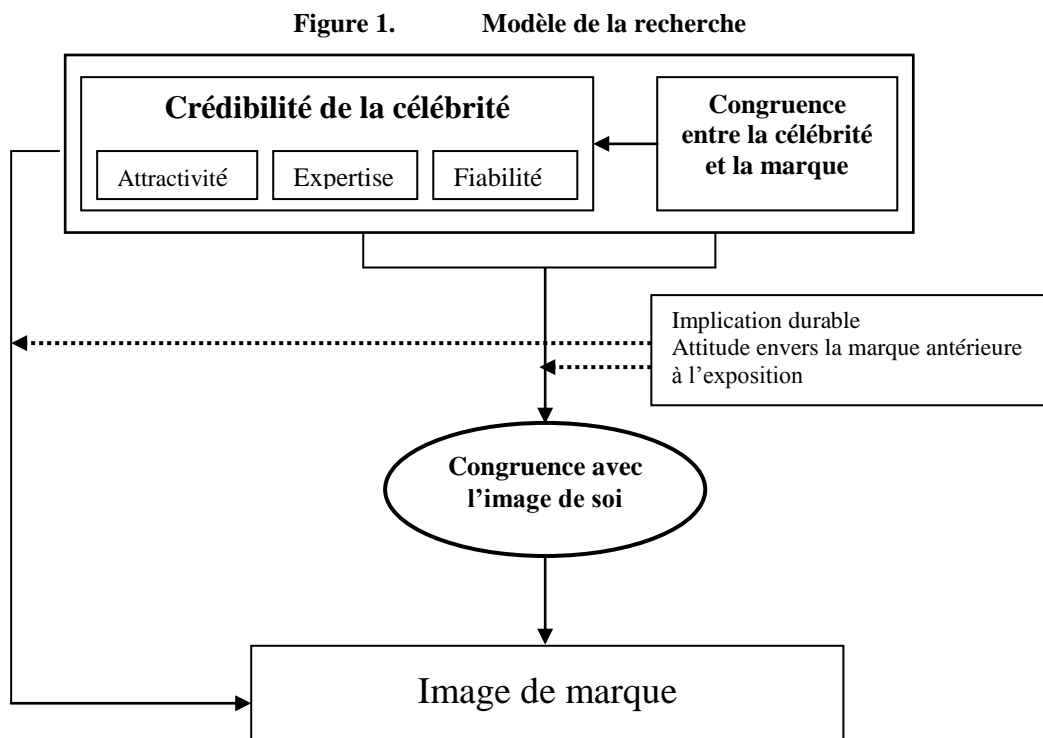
Figure 1. Modèle de la recherche

Crédibilité de la célébrité

Attractivité

Expertise

Fiabilité

Congruence entre la célébrité et la marque

Implication durable
Attitude envers la marque antérieure à l'exposition

Congruence avec l'image de soi

Image de marque